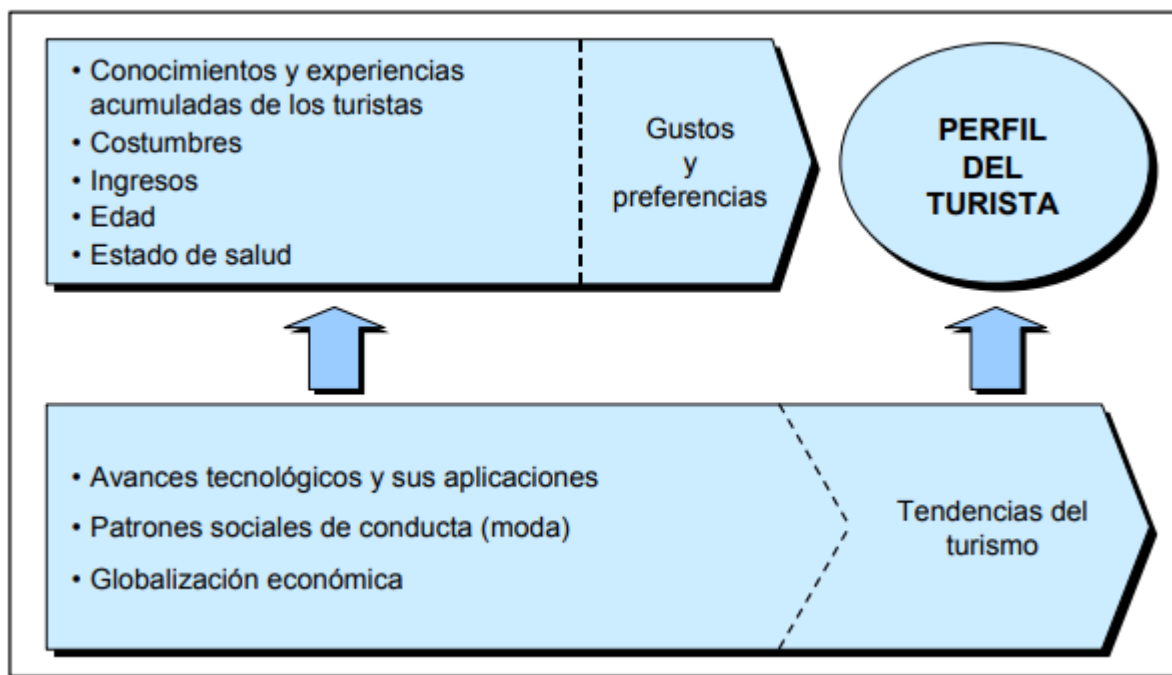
• Conocimientos y experiencias acumuladas de los turistas
• Costumbres
• Ingresos
• Edad
• Estado de salud

Gustos y preferencias

PERFIL DEL TURISTA

• Avances tecnológicos y sus aplicaciones
• Patrones sociales de conducta (moda)
• Globalización económica

Tendencias del turismo